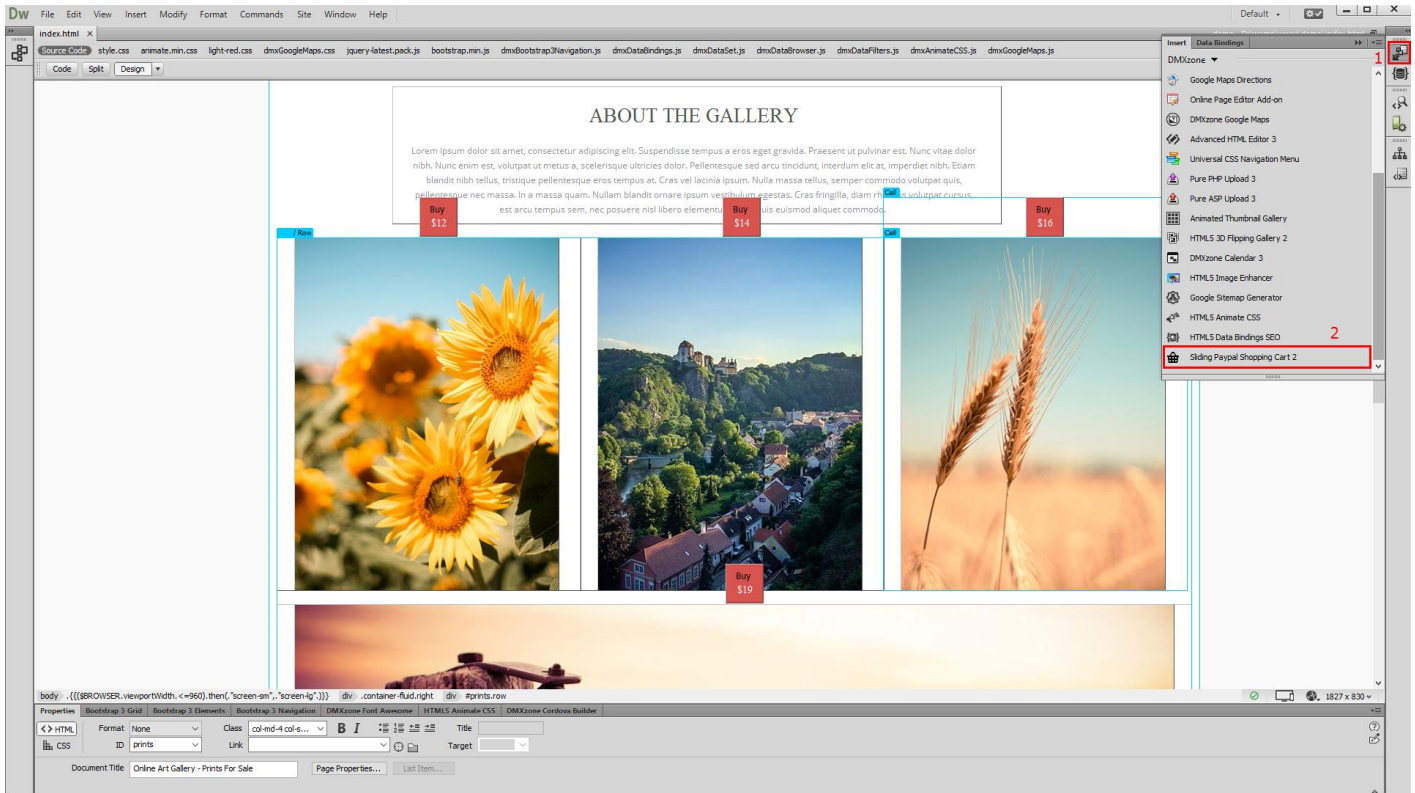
Dw File Edit View Insert Modify Format Commands Site Window Help

Default

index.html ×

Source Code style.css animate.min.css light-red.css dmxGoogleMaps.css jquery-latest.pack.js bootstrap.min.js dmxBootstrap3Navigation.js dmxDataBindings.js dmxDataSet.js dmxDataBrowser.js dmxDataFilters.js dmxAnimateCSS.js dmxGoogleMaps.js

Code Split Design

ABOUT THE GALLERY

Lorem ipsum dolor sit amet, consectetur adipiscing elit. Suspendisse tempus a eros eget gravida. Praesent ut pulvinar est. Nunc vitae dolor nibh. Nunc enim est, volutpat ut metus a, scelerisque ultricies dolor. Pellentesque sed arcu tincidunt, interdum elit at, imperdiet nibh. Etiam blandit nibh tellus, tristique pellentesque eros tempus at. Cras vel lacinia ipsum. Nulla massa tellus, semper commodo volutpat quis, pellentesque nec massa. In a massa quam. Nullam blandit ornare ipsum vestibulum egestas. Cras fringilla, diam rh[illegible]s volutpat cursus, est arcu tempus sem, nec posuere nisl libero elementum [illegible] quis euismod aliquet commodo.

Buy $12

Buy $14

Buy $16

/ Row

Cell

Cell

Buy $19

Insert Data Bindings

DMXzone

Google Maps Directions
Online Page Editor Add-on
DMXzone Google Maps
Advanced HTML Editor 3
Universal CSS Navigation Menu
Pure PHP Upload 3
Pure ASP Upload 3
Animated Thumbnail Gallery
HTML5 3D Flipping Gallery 2
DMXzone Calendar 3
HTML5 Image Enhancer
Google Sitemap Generator
HTML5 Animate CSS
HTML5 Data Bindings SEO
Sliding Paypal Shopping Cart 2

1

2

body .{{($BROWSER.viewportWidth.<=960).then(.'screen-sm'','screen-lg')}} div .container-fluid.right div #prints.row

1827 x 830

Properties Bootstrap 3 Grid Bootstrap 3 Elements Bootstrap 3 Navigation DMXzone Font Awesome HTML5 Animate CSS DMXzone Cordova Builder

<> HTML Format None Class col-md-4 col-s... B I Title

CSS ID prints Link Target

Document Title Online Art Gallery - Prints For Sale Page Properties... List Item...